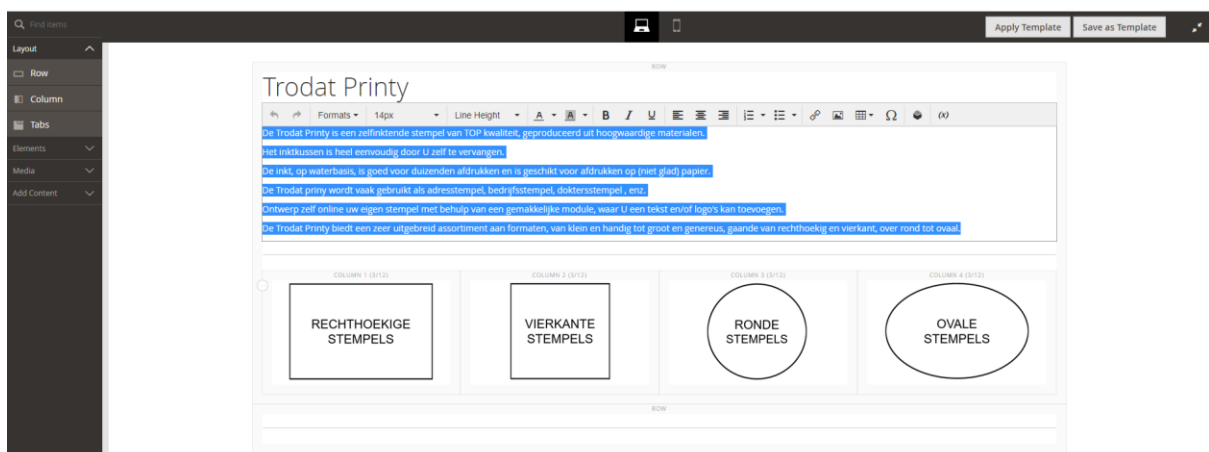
Find items

Apply Template
Save as Template

Layout
Row
Column
Tabs
Elements
Media
Add Content

ROW

Trodat Printy

Formats
14px
Line Height
B
I
U
Ω
(x)

De Trodat Printy is een zelfinktende stempel van TOP kwaliteit, geproduceerd uit hoogwaardige materialen.

Het inktkussen is heel eenvoudig door U zelf te vervangen.

De inkt, op waterbasis, is goed voor duizenden afdrukken en is geschikt voor afdrukken op (niet glad) papier.

De Trodat priny wordt vaak gebruikt als adresstempel, bedrijfsstempel, doktersstempel , enz.

Ontwerp zelf online uw eigen stempel met behulp van een gemakkelijke module, waar U een tekst en/of logo's kan toevoegen.

De Trodat Printy biedt een zeer uitgebreid assortiment aan formaten, van klein en handig tot groot en genereus, gaande van rechthoekig en vierkant, over rond tot ovaal.

COLUMN 1 (3/12)
COLUMN 2 (3/12)
COLUMN 3 (3/12)
COLUMN 4 (3/12)

RECHTHOEKIGE STEMPELS

VIERKANTE STEMPELS

RONDE STEMPELS

OVALE STEMPELS

ROW